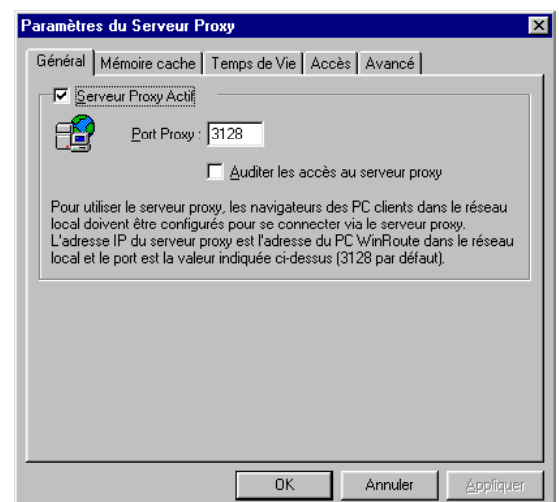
Paramètres du Serveur Proxy

Général | Mémoire cache | Temps de Vie | Accès | Avancé

Serveur Proxy Actif

Port Proxy : 3128

Auditer les accès au serveur proxy

Pour utiliser le serveur proxy, les navigateurs des PC clients dans le réseau local doivent être configurés pour se connecter via le serveur proxy. L'adresse IP du serveur proxy est l'adresse du PC WinRoute dans le réseau local et le port est la valeur indiquée ci-dessus (3128 par défaut).

OK | Annuler | Appliquer